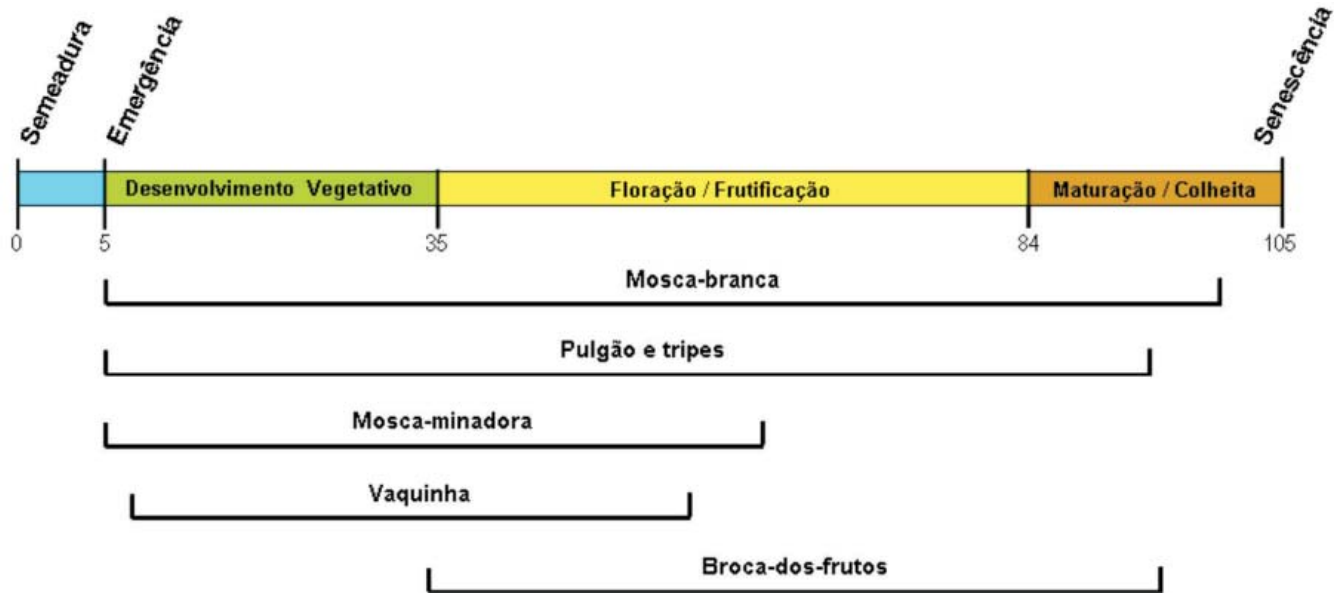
Semeadura

Emergência

Senescência

Desenvolvimento Vegetativo

Floração / Frutificação

Maturação / Colheita

0

5

35

84

105

Mosca-branca

Pulgão e tripes

Mosca-minadora

Vaquinha

Broca-dos-frutos